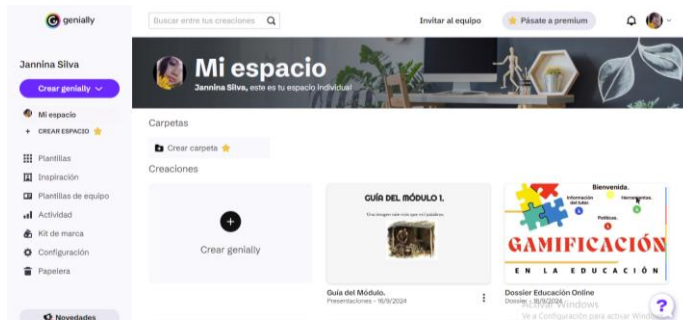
genially

Buscar entre tus creaciones

Invitar al equipo

Pásate a premium

Jannina Silva

Crear genially

Mi espacio

CREAR ESPACIO

Plantillas

Inspiración

Plantillas de equipo

Actividad

Kit de marca

Configuración

Papelera

Novedades

Mi espacio

Jannina Silva, este es tu espacio individual

Carpetas

Crear carpeta

Creaciones

Crear genially

GUÍA DEL MÓDULO 1.

Una imagen vale más que mil palabras

Guía del Módulo.

Presentaciones - 16/9/2024

Bienvenida.

Información del tutor.

Herramientas.

Políticas.

GAMIFICACIÓN

EN LA EDUCACIÓN

Dossier Educación Online

Dossier - 16/9/2024

Activar Windows

Ve a Configuración para activar Windows.